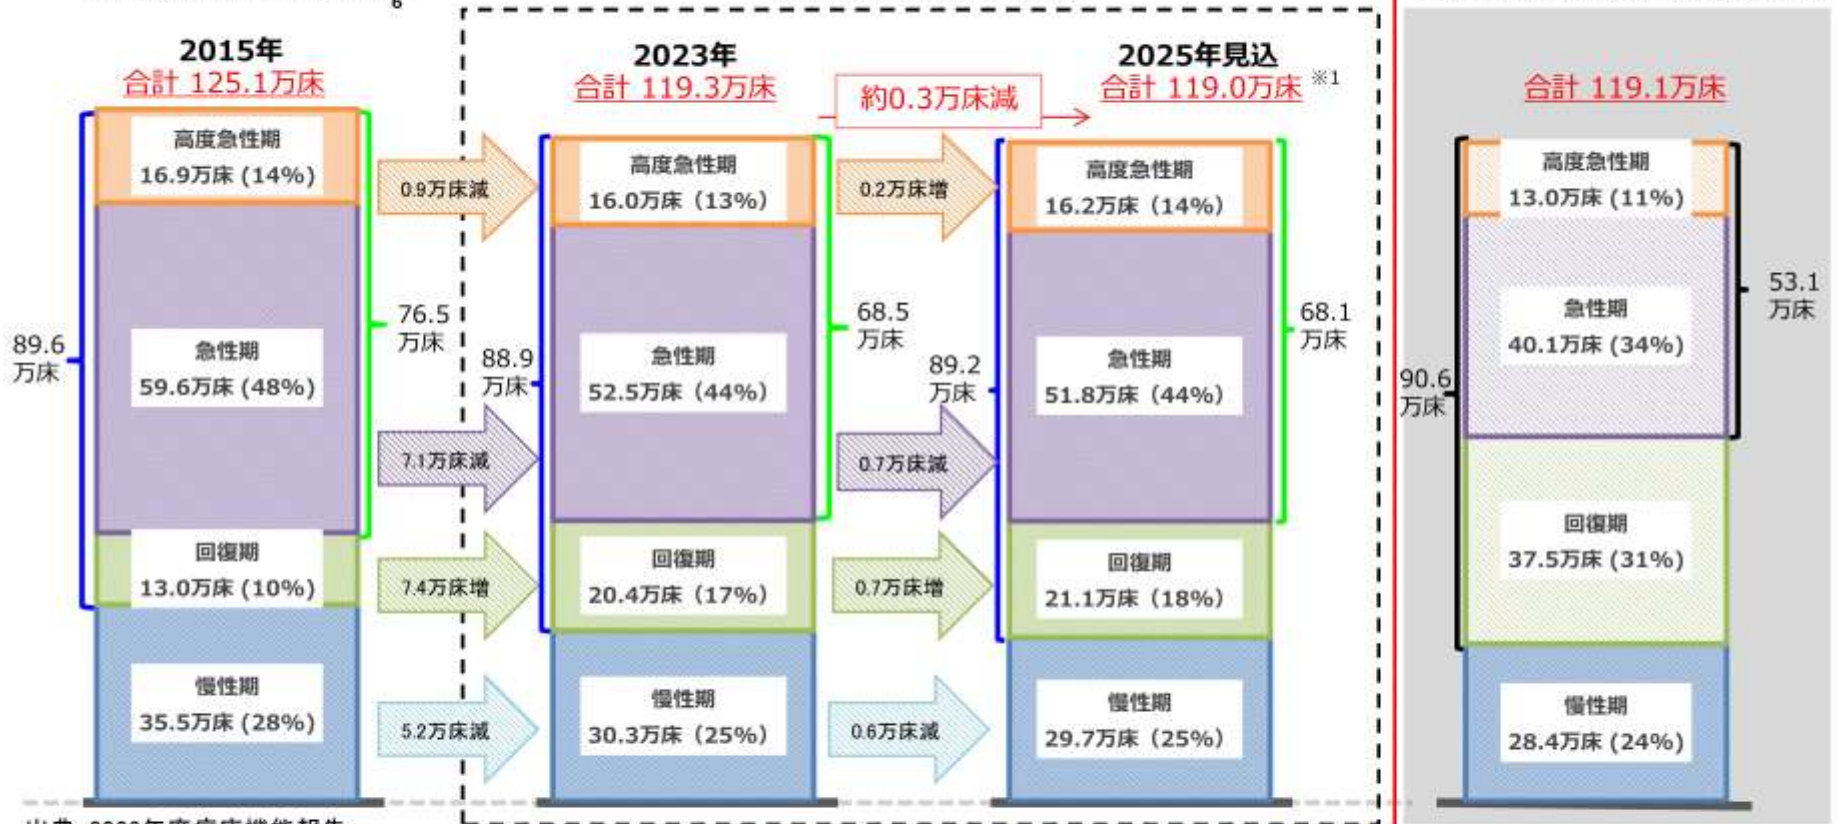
2015年
合計 125.1万床

高度急性期
16.9万床 (14%)

急性期
59.6万床 (48%)

回復期
13.0万床 (10%)

慢性期
35.5万床 (28%)

89.6
万床

76.5
万床

0.9万床減

7.1万床減

7.4万床増

5.2万床減

2023年
合計 119.3万床

88.9
万床

高度急性期
16.0万床（13%）

急性期
52.5万床（44%）

回復期
20.4万床（17%）

慢性期
30.3万床（25%）

68.5
万床

約0.3万床減

0.2万床増

0.7万床減

0.7万床増

0.6万床減

2025年見込
合計 119.0万床 ※1

89.2
万床

高度急性期
16.2万床（14%）

急性期
51.8万床（44%）

回復期
21.1万床（18%）

慢性期
29.7万床（25%）

68.1
万床

合計 119.1万床

高度急性期
13.0万床（11%）

急性期
40.1万床（34%）

回復期
37.5万床（31%）

慢性期
28.4万床（24%）

53.1
万床

90.6
万床